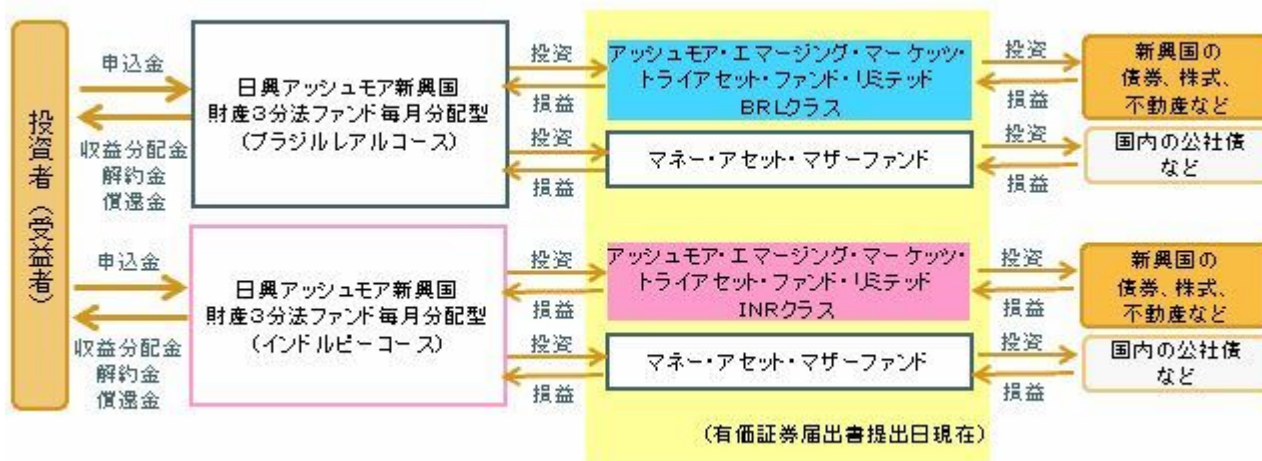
投資者(受益者)

申込金

収益分配金
解約金
償還金

日興アッシュモア新興国
財産3分法ファンド毎月分配型
(ブラジルレアルコース)

投資
損益

アッシュモア・エマージング・マーケッツ・トライアセット・ファンド・リミテッド
BRLクラス

投資
損益

新興国の
債券、株式、
不動産など

投資
損益

マネー・アセット・マザーファンド

投資
損益

国内の公社債
など

申込金

収益分配金
解約金
償還金

日興アッシュモア新興国
財産3分法ファンド毎月分配型
(インドルピーコース)

投資
損益

アッシュモア・エマージング・マーケッツ・トライアセット・ファンド・リミテッド
INRクラス

投資
損益

新興国の
債券、株式、
不動産など

投資
損益

マネー・アセット・マザーファンド

投資
損益

国内の公社債
など

(有価証券届出書提出日現在)